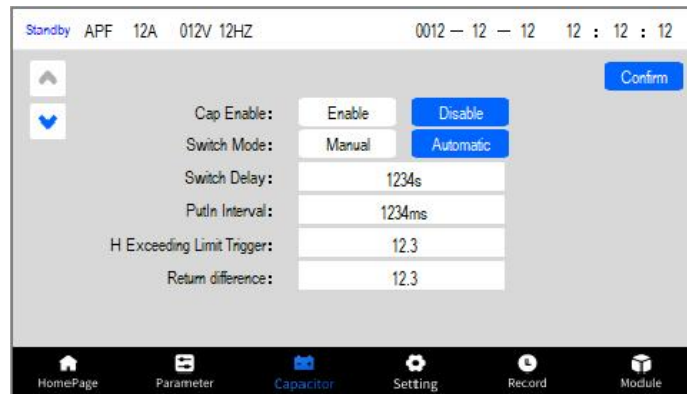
Standby APF 12A 012V 12HZ 0012 — 12 — 12 12 : 12 : 12

Confirm

Cap Enable: Enable Disable

Switch Mode: Manual Automatic

Switch Delay: 1234s

PutIn Interval: 1234ms

H Exceeding Limit Trigger: 12.3

Return difference: 12.3

HomePage Parameter Capacitor Setting Record Module